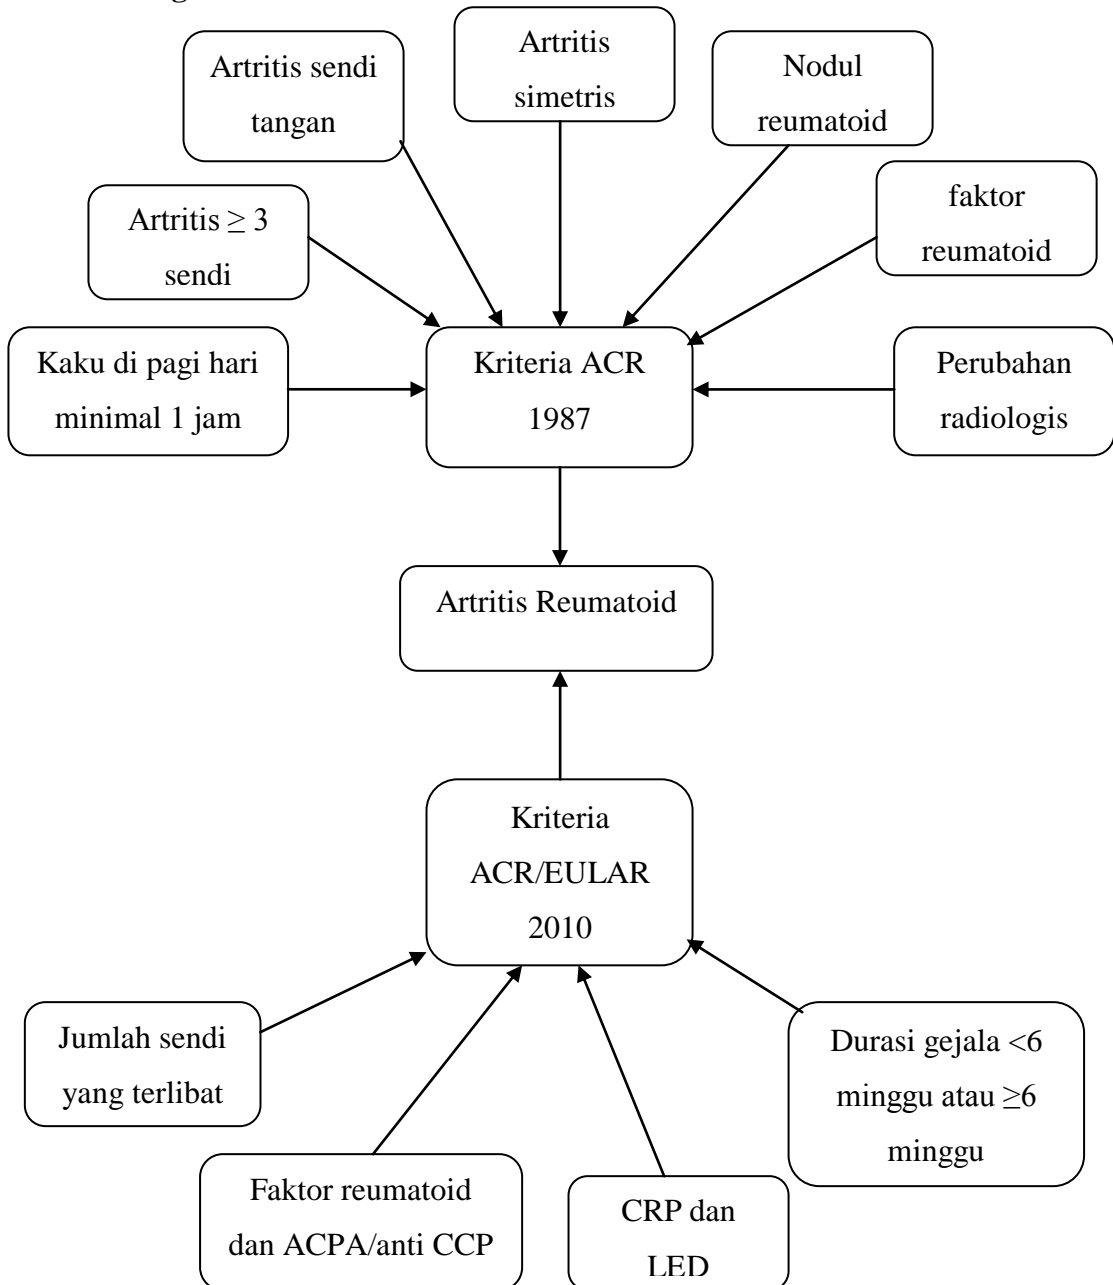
Artritis sendi tangan

Artritis simetris

Nodul reumatoid

Artritis $\geq 3$ sendi

faktor reumatoid

Kaku di pagi hari minimal 1 jam

Kriteria ACR 1987

Perubahan radiologis

Artritis Reumatoid

Kriteria ACR/EULAR 2010

Jumlah sendi yang terlibat

Durasi gejala <6 minggu atau $\geq$6 minggu

Faktor reumatoid dan ACPA/anti CCP

CRP dan LED